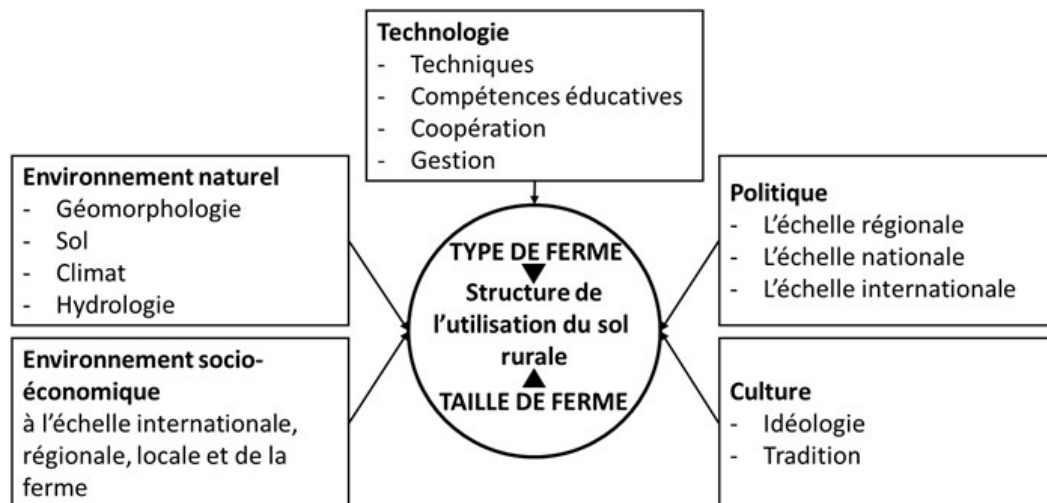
**Technologie**
- Techniques
- Compétences éducatives
- Coopération
- Gestion

**Environnement naturel**
- Géomorphologie
- Sol
- Climat
- Hydrologie

**Politique**
- L'échelle régionale
- L'échelle nationale
- L'échelle internationale

TYPE DE FERME
▼
Structure de l'utilisation du sol rurale
▲
TAILLE DE FERME

**Environnement socio-économique**
à l'échelle internationale, régionale, locale et de la ferme

**Culture**
- Idéologie
- Tradition